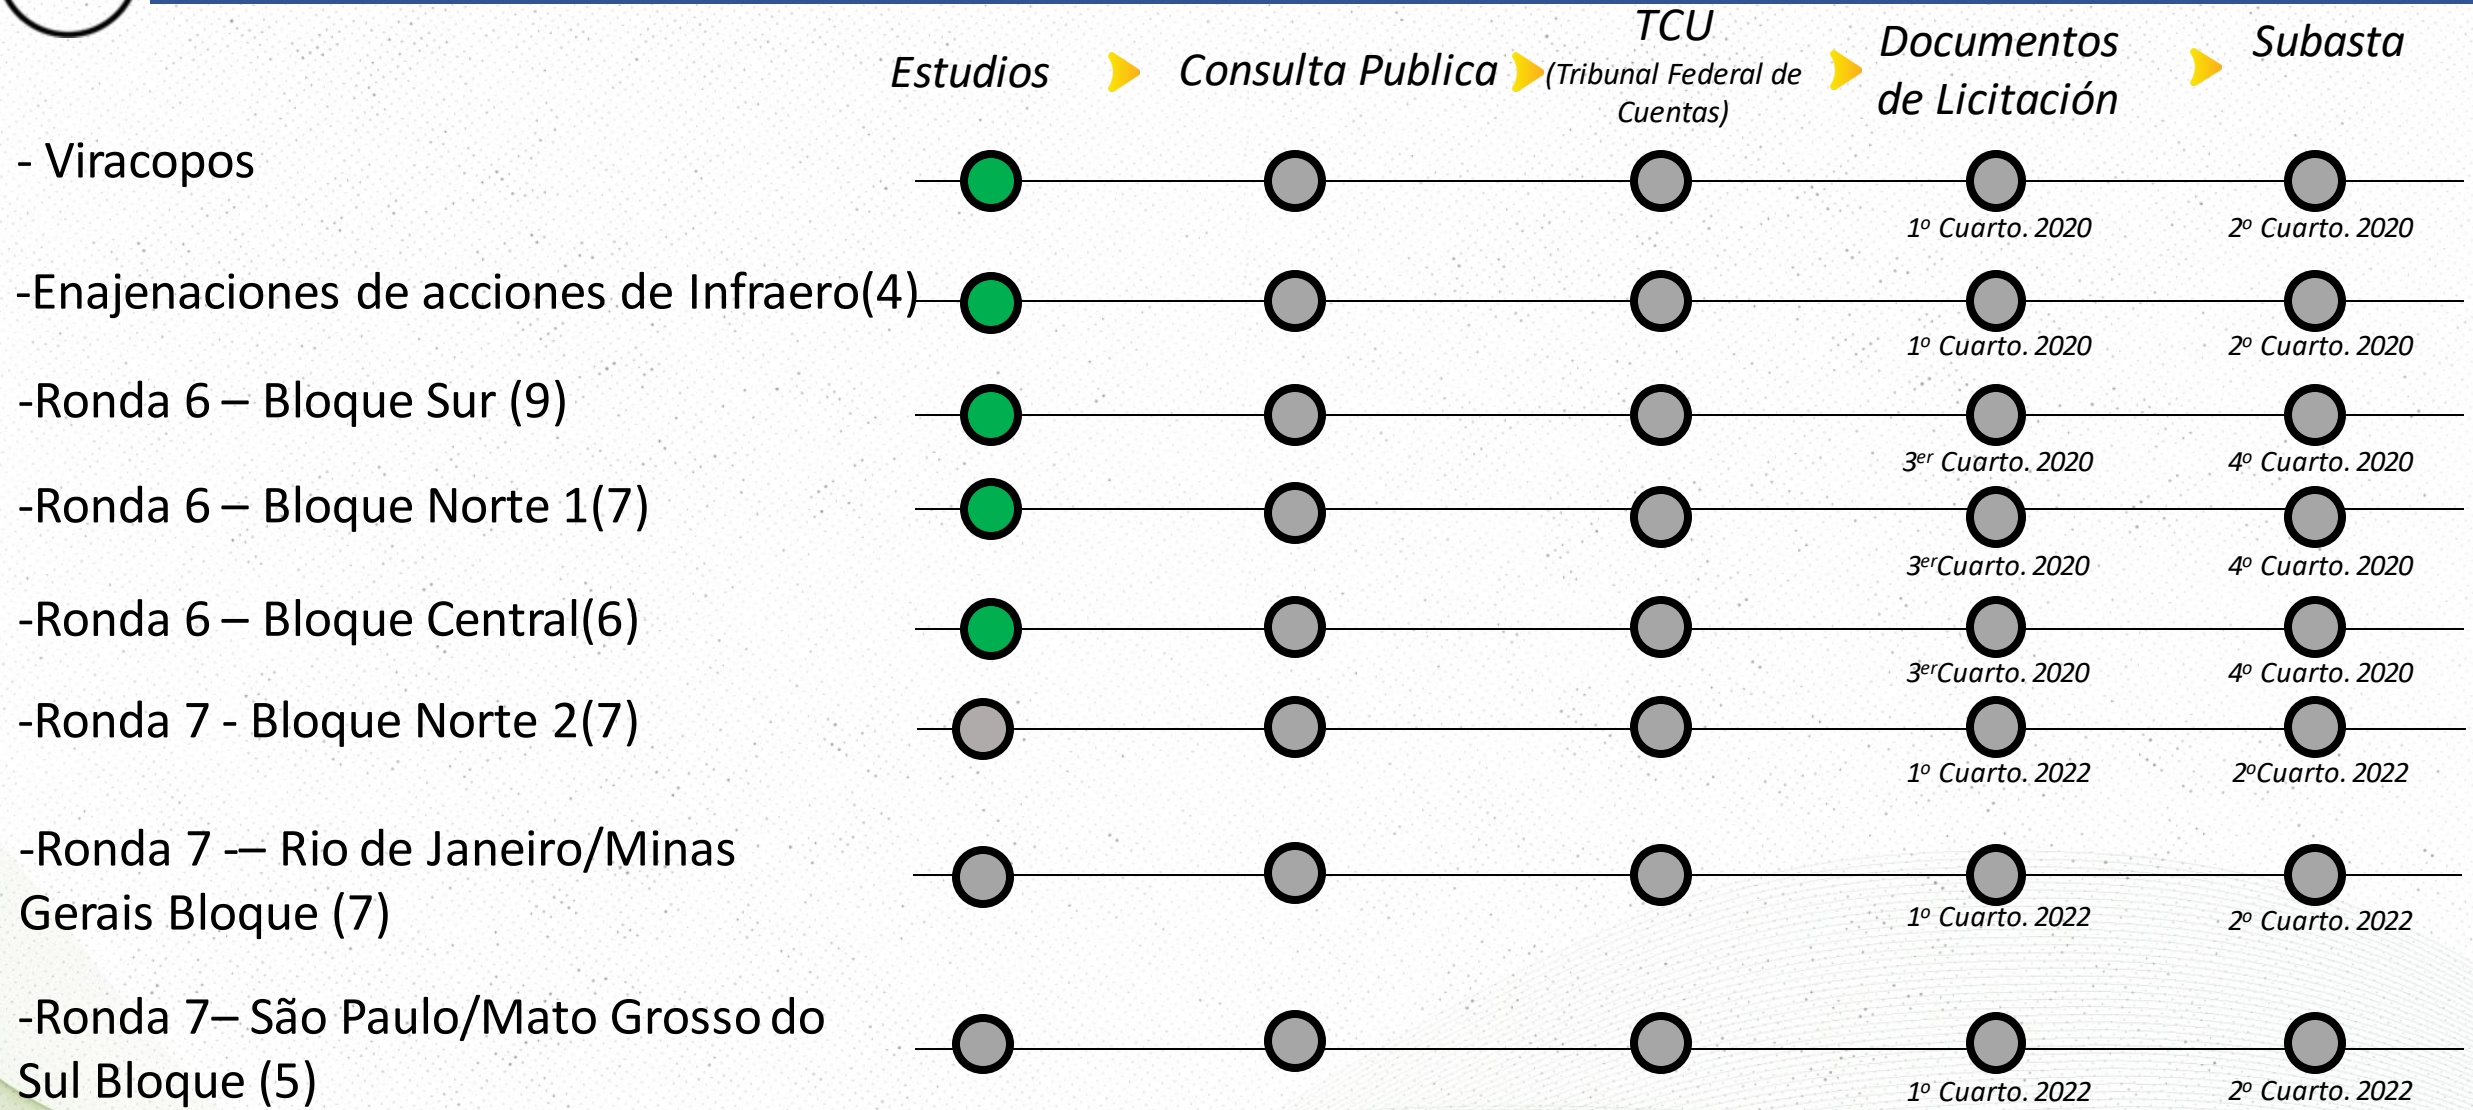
Estudios

Consulta Publica

TCU
(Tribunal Federal de Cuentas)

Documentos de Licitación

Subasta

- Viracopos

$1^o$ Cuarto. 2020

$2^o$ Cuarto. 2020

-Enajenaciones de acciones de Infraero(4)

$1^o$ Cuarto. 2020

$2^o$ Cuarto. 2020

-Ronda 6 – Bloque Sur (9)

$3^{er}$ Cuarto. 2020

$4^o$ Cuarto. 2020

-Ronda 6 – Bloque Norte 1(7)

$3^{er}$Cuarto. 2020

$4^o$ Cuarto. 2020

-Ronda 6 – Bloque Central(6)

$3^{er}$Cuarto. 2020

$4^o$ Cuarto. 2020

-Ronda 7 - Bloque Norte 2(7)

$1^o$ Cuarto. 2022

$2^o$Cuarto. 2022

-Ronda 7 -– Rio de Janeiro/Minas Gerais Bloque (7)

$1^o$ Cuarto. 2022

$2^o$ Cuarto. 2022

-Ronda 7– São Paulo/Mato Grosso do Sul Bloque (5)

$1^o$ Cuarto. 2022

$2^o$ Cuarto. 2022